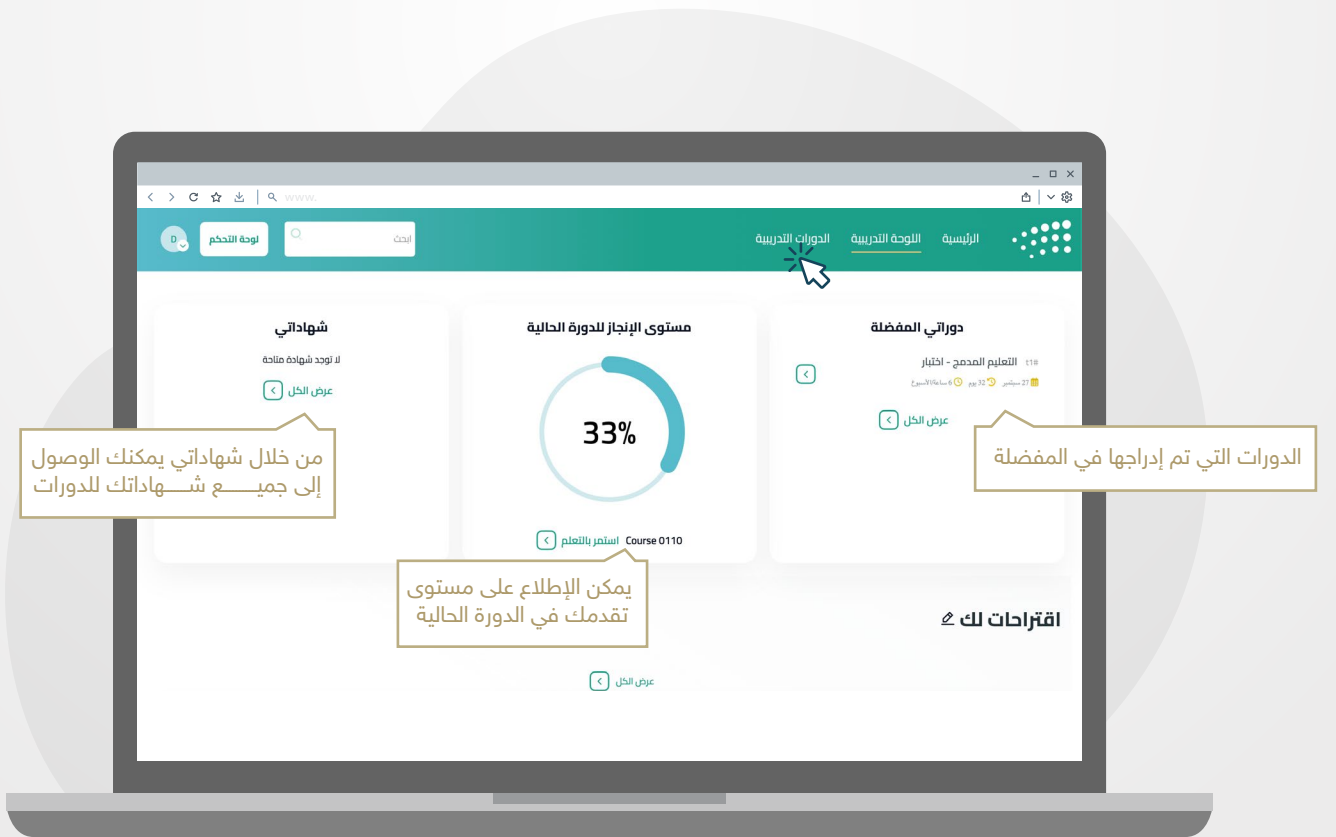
www.

الرئيسية اللوحة التدريبية الدورات التدريبية

ابحث

لوحة التحكم

D

دوراتي المفضلة

#11 التعليم المدمج - اختبار

27 سبتمبر 32 يوم 6 ساعات/الأسبوع

عرض الكل

الدورات التي تم إدراجها في المفضلة

مستوى الإنجاز للدورة الحالية

33%

Course 0110 استمر بالتعلم

يمكن الإطلاع على مستوى تقدمك في الدورة الحالية

شهاداتي

لا توجد شهادة متاحة

عرض الكل

من خلال شهاداتي يمكنك الوصول إلى جميـــــع شـــــهاداتك للدورات

اقتراحات لك

عرض الكل